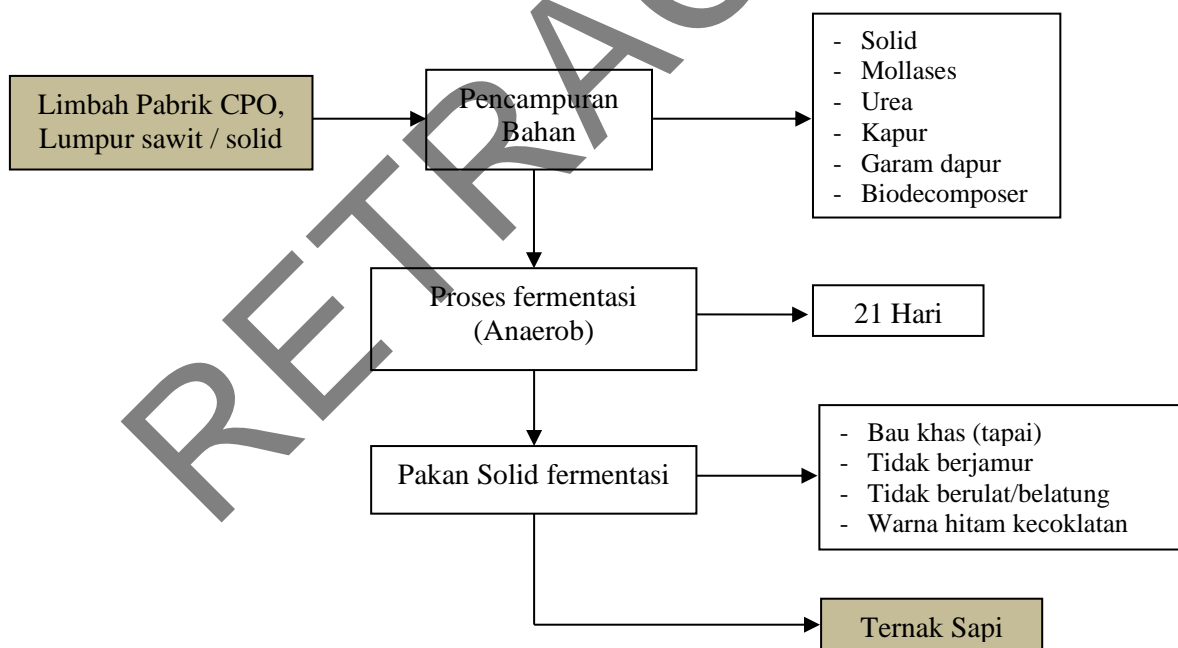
RETRACTED

Limbah Pabrik CPO, Lumpur sawit / solid

Pencampuran Bahan

- Solid
- Mollases
- Urea
- Kapur
- Garam dapur
- Biodecomposer

Proses fermentasi (Anaerob)

21 Hari

Pakan Solid fermentasi

- Bau khas (tapai)
- Tidak berjamur
- Tidak berulat/belatung
- Warna hitam kecoklatan

Ternak Sapi